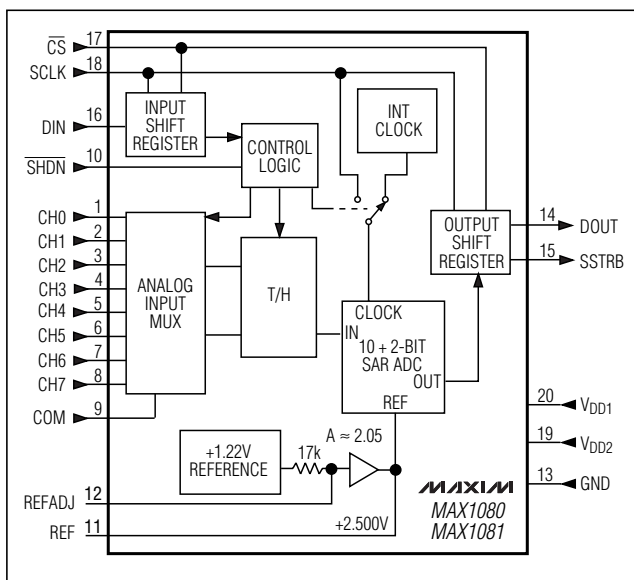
$\overline{CS}$ 17
SCLK 18
DIN 16
$\overline{SHDN}$ 10
CH0 1
CH1 2
CH2 3
CH3 4
CH4 5
CH5 6
CH6 7
CH7 8
COM 9
REFADJ 12
REF 11

INPUT SHIFT REGISTER
CONTROL LOGIC
INT CLOCK
ANALOG INPUT MUX
T/H
CLOCK
IN
10 + 2-BIT SAR ADC
OUT
REF
OUTPUT SHIFT REGISTER
+1.22V REFERENCE
17k
A ≈ 2.05
+2.500V
MAXIM
MAX1080
MAX1081

14 DOUT
15 SSTRB
20 $V_{DD1}$
19 $V_{DD2}$
13 GND